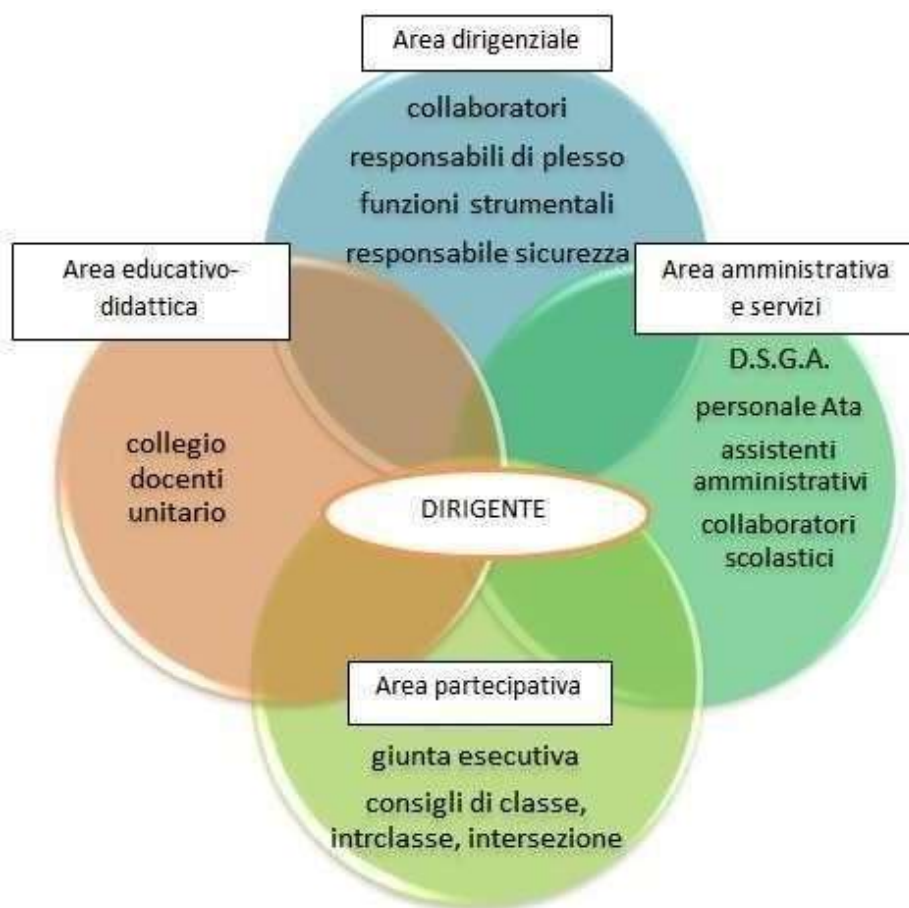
Area dirigenziale

collaboratori
responsabili di plesso
funzioni strumentali
responsabile sicurezza

Area educativo-didattica

collegio docenti unitario

Area amministrativa e servizi

D.S.G.A.
personale Ata
assistenti amministrativi
collaboratori scolastici

DIRIGENTE

Area partecipativa

giunta esecutiva
consigli di classe, intrclasse, intersezione